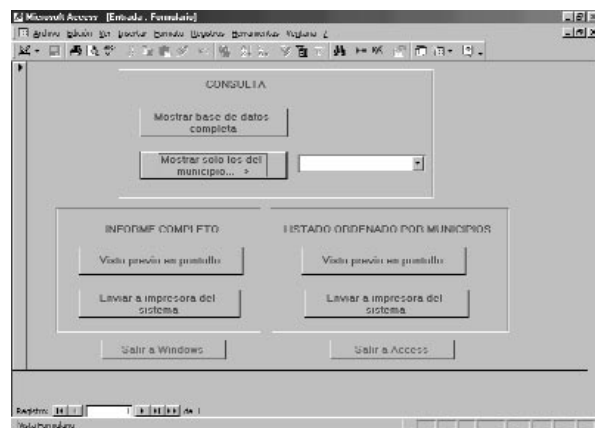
Microsoft Access - [Entrada : Formulario]

Archivo Edición Ver Insertar Formato Registros Herramientas Ventana ?

CONSULTA

Mostrar base de datos completa

Mostrar solo los del municipio... »

INFORME COMPLETO

LISTADO ORDENADO POR MUNICIPIOS

Vista previa en pantalla

Vista previa en pantalla

Enviar a impresora del sistema

Enviar a impresora del sistema

Salir a Windows

Salir a Access

Registro: 1 de 1

Vista Formulario